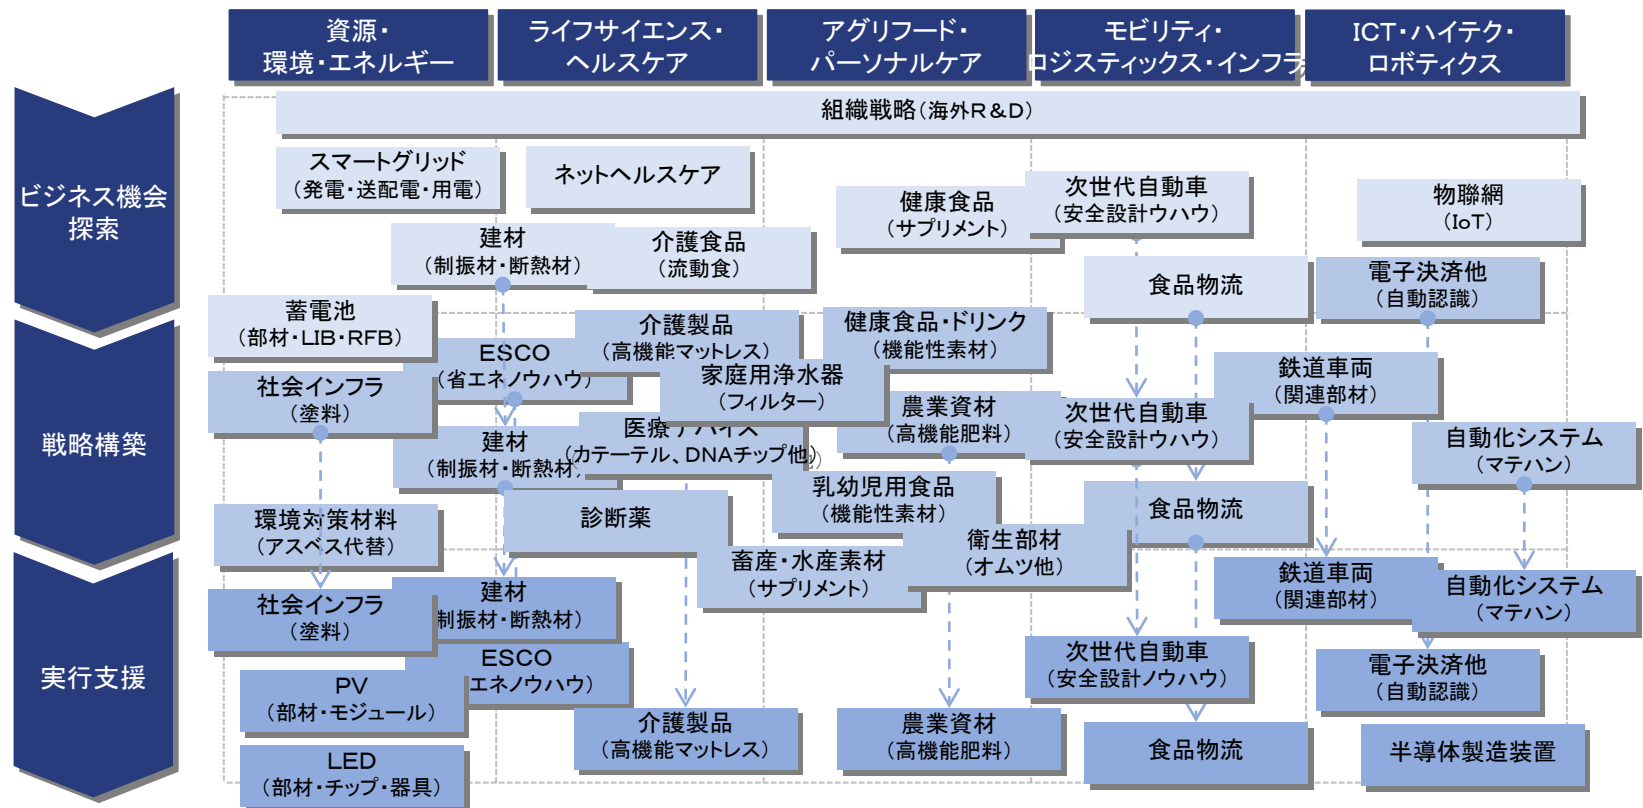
資源・環境・エネルギー

ライフサイエンス・ヘルスケア

アグリフード・パーソナルケア

モビリティ・ロジスティックス・インフラ

ICT・ハイテク・ロボティクス

ビジネス機会探索

戦略構築

実行支援

組織戦略（海外R＆D）

スマートグリッド（発電・送配電・用電）

ネットヘルスケア

健康食品（サプリメント）

次世代自動車（安全設計ウハウ）

物聯網（IoT）

建材（制振材・断熱材）

介護食品（流動食）

食品物流

電子決済他（自動認識）

蓄電池（部材・LIB・RFB）

ESCO（省エネノウハウ）

介護製品（高機能マットレス）

健康食品・ドリンク（機能性素材）

鉄道車両（関連部材）

社会インフラ（塗料）

家庭用浄水器（フィルター）

農業資材（高機能肥料）

次世代自動車（安全設計ウハウ）

自動化システム（マテハン）

建材（制振材・断熱材）

医療デバイス（カテーテル、DNAチップ他）

乳幼児用食品（機能性素材）

食品物流

環境対策材料（アスベス代替）

診断薬

衛生部材（オムツ他）

畜産・水産素材（サプリメント）

社会インフラ（塗料）

建材（制振材・断熱材）

鉄道車両（関連部材）

自動化システム（マテハン）

ESCO（省エネノウハウ）

次世代自動車（安全設計ノウハウ）

PV（部材・モジュール）

電子決済他（自動認識）

介護製品（高機能マットレス）

農業資材（高機能肥料）

食品物流

半導体製造装置

LED（部材・チップ・器具）